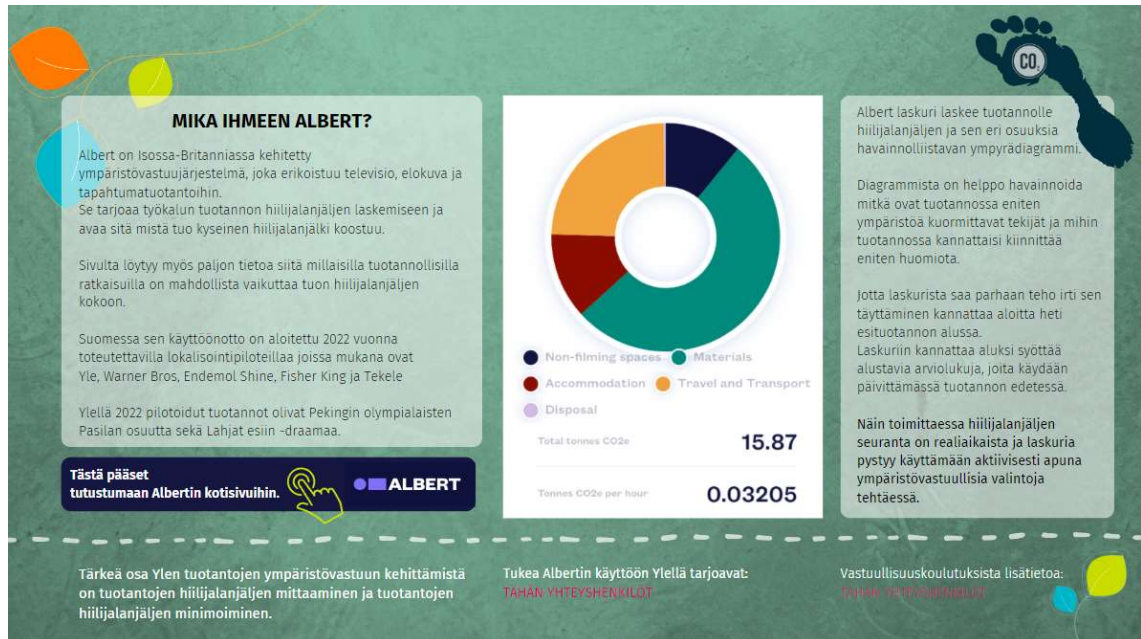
MIKÄ IHMEEN ALBERT?

Albert on Isossa-Britanniassa kehitetty ympäristövastuujärjestelmä, joka erikoistuu televisio, elokuva ja tapahtumatuotantoihin.
Se tarjoaa työkalun tuotannon hiilijalanjäljen laskemiseen ja avaa sitä mistä tuo kyseinen hiilijalanjälki koostuu.

Sivulta löytyy myös paljon tietoa siitä millaisilla tuotannollisilla ratkaisuilla on mahdollista vaikuttaa tuon hiilijalanjäljen kokoon.

Suomessa sen käyttöönotto on aloitettu 2022 vuonna toteutettavilla lokalisointipiloteillaa joissa mukana ovat Yle, Warner Bros, Endemol Shine, Fisher King ja Tekele

Ylellä 2022 pilotoidut tuotannot olivat Pekingin olympialaisten Pasilan osuutta sekä Lahjat esiin -draamaa.

Tästä pääset tutustumaan Albertin kotisivuihin.

ALBERT

Non-filming spaces
Materials
Accommodation
Travel and Transport
Disposal

Total tonnes CO2e 15.87

Tonnes CO2e per hour 0.03205

$CO_2$

Albert laskuri laskee tuotannolle hiilijalanjäljen ja sen eri osuuksia havainnolliistavan ympyrädiagrammi.

Diagrammista on helppo havainnoida mitkä ovat tuotannossa eniten ympäristöä kuormittavat tekijät ja mihin tuotannossa kannattaisi kiinnittää eniten huomiota.

Jotta laskurista saa parhaan teho irti sen täyttäminen kannattaa aloitta heti esituotannon alussa.
Laskuriin kannattaa aluksi syöttää alustavia arviolukuja, joita käydään päivittämässä tuotannon edetessä.

Näin toimittaessa hiilijalanjäljen seuranta on realiaikaista ja laskuria pystyy käyttämään aktiivisesti apuna ympäristövastuullisia valintoja tehtäessä.

Tärkeä osa Ylen tuotantojen ympäristövastuun kehittämistä on tuotantojen hiilijalanjäljen mittaaminen ja tuotantojen hiilijalanjäljen minimoiminen.

Tukea Albertin käyttöön Ylellä tarjoavat:
TÄHÄN YHTEYSHENKILÖT

Vastuullisuuskoulutuksista lisätietoa:
TÄHÄN YHTEYSHENKILÖT